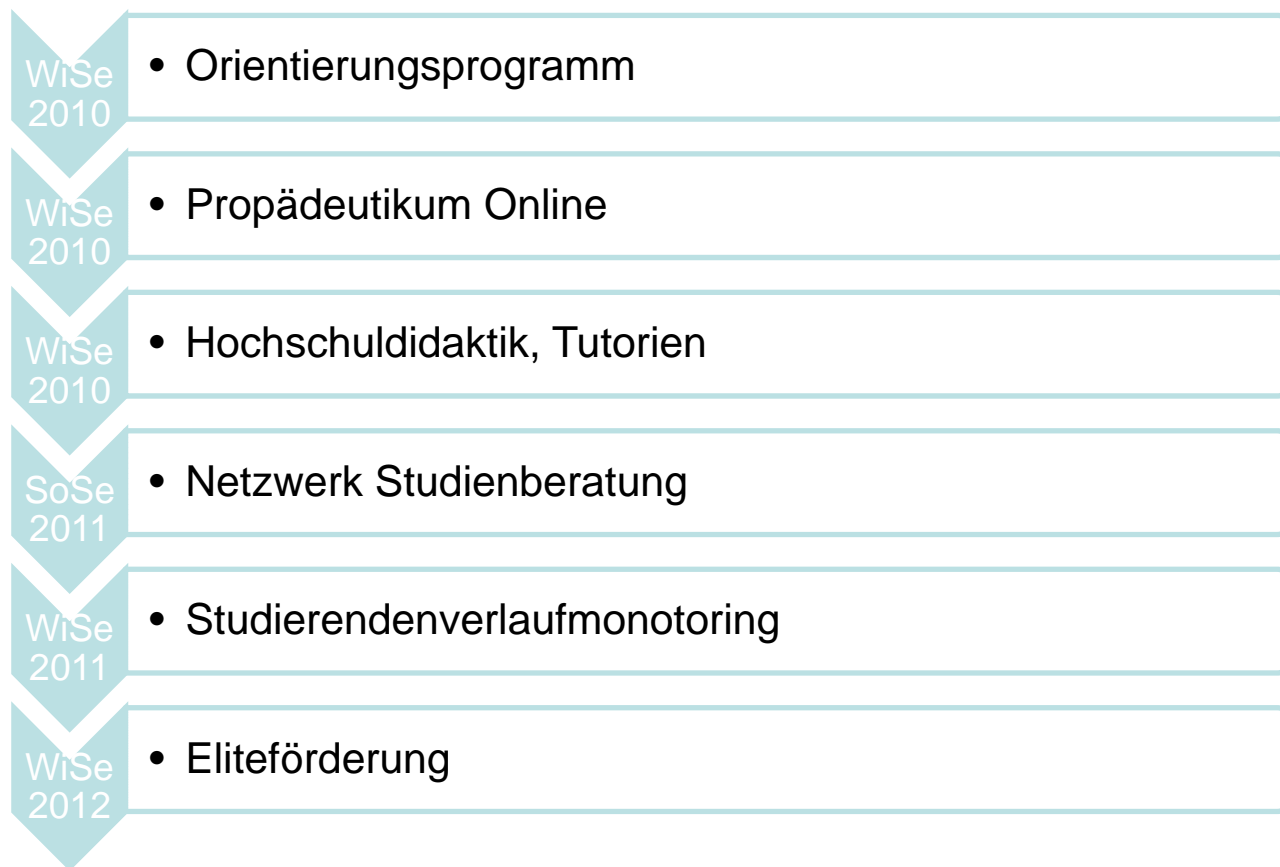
WiSe 2010
• Orientierungsprogramm

WiSe 2010
• Propädeutikum Online

WiSe 2010
• Hochschuldidaktik, Tutorien

SoSe 2011
• Netzwerk Studienberatung

WiSe 2011
• Studierendenverlaufmonotoring

WiSe 2012
• Eliteförderung